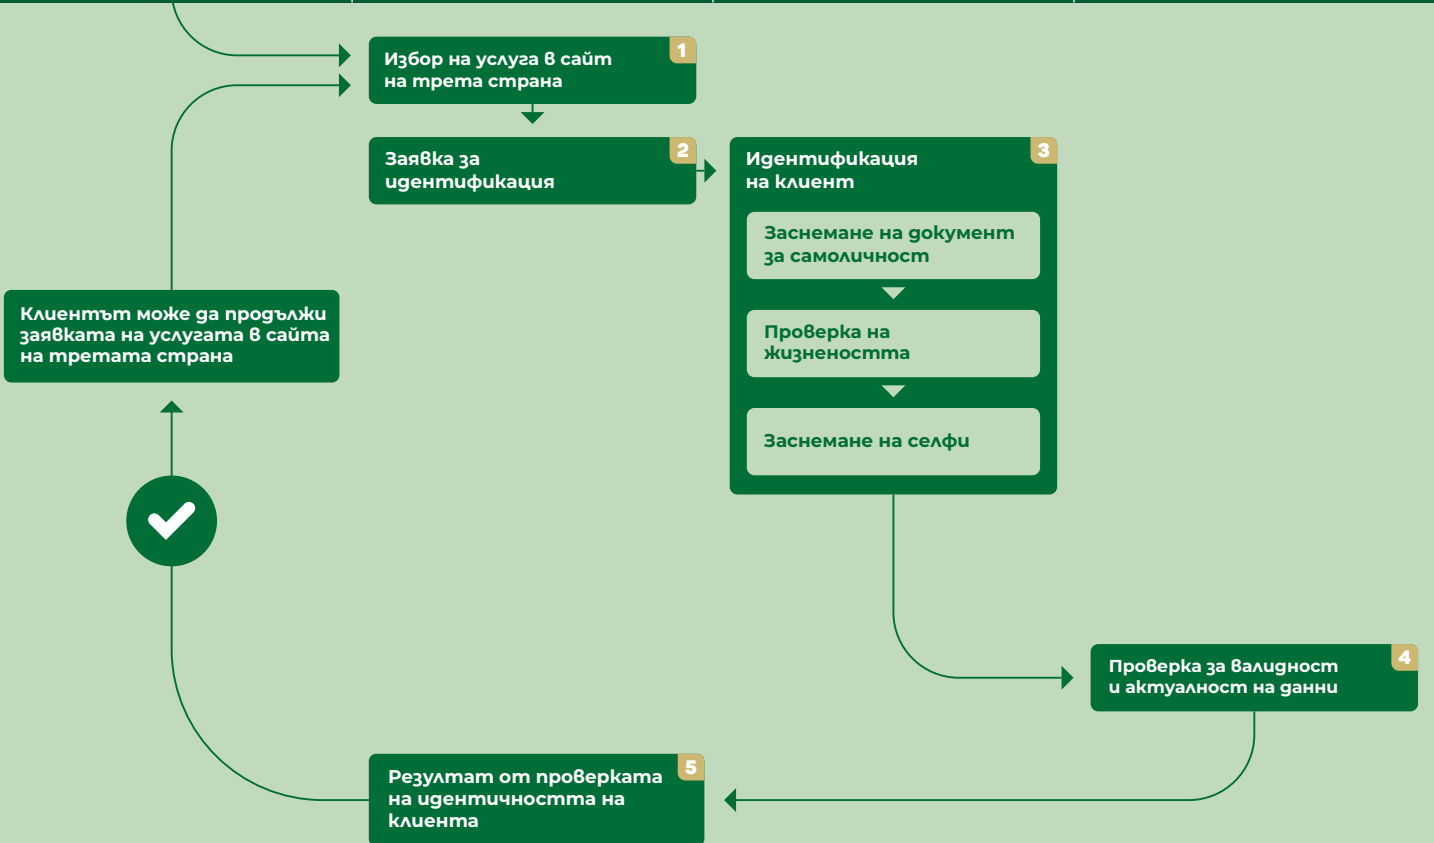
Избор на услуга в сайт на трета страна
1

Заявка за идентификация
2

Идентификация на клиент
3

Заснемане на документ за самоличност

Проверка на жизнеността

Заснемане на селфи

Клиентът може да продължи заявката на услугата в сайта на третата страна

Проверка за валидност и актуалност на данни
4

Резултат от проверката на идентичността на клиента
5